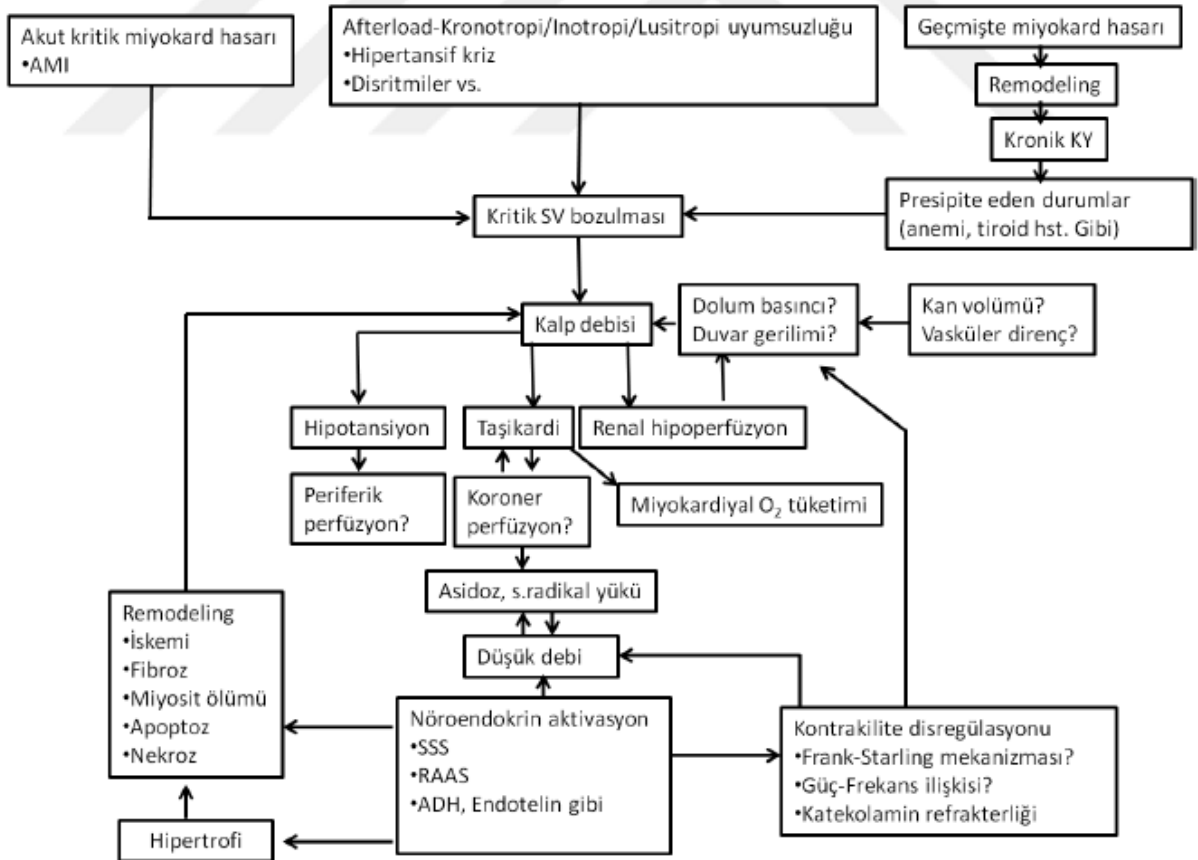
Akut kritik miyokard hasarı
•AMI

Afterload-Kronotropi/Inotropi/Lusitropi uyumsuzluğu
•Hipertansif kriz
•Disritmiler vs.

Geçmişte miyokard hasarı

Remodeling

Kronik KY

Presipite eden durumlar
(anemi, tiroid hst. Gibi)

Kritik SV bozulması

Kalp debisi

Dolum basıncı?
Duvar gerilimi?

Kan volümü?
Vasküler direnç?

Hipotansiyon

Taşikardi

Renal hipoperfüzyon

Periferik perfüzyon?

Koroner perfüzyon?

Miyokardiyal $O_2$ tüketimi

Asidoz, s.radikal yükü

Düşük debi

Remodeling
•İskemi
•Fibroz
•Miyosit ölümü
•Apoptoz
•Nekroz

Nöroendokrin aktivasyon
•SSS
•RAAS
•ADH, Endotelin gibi

Kontrakilite disregülasyonu
•Frank-Starling mekanizması?
•Güç-Frekans ilişkisi?
•Katekolamin refrakterliği

Hipertrofi